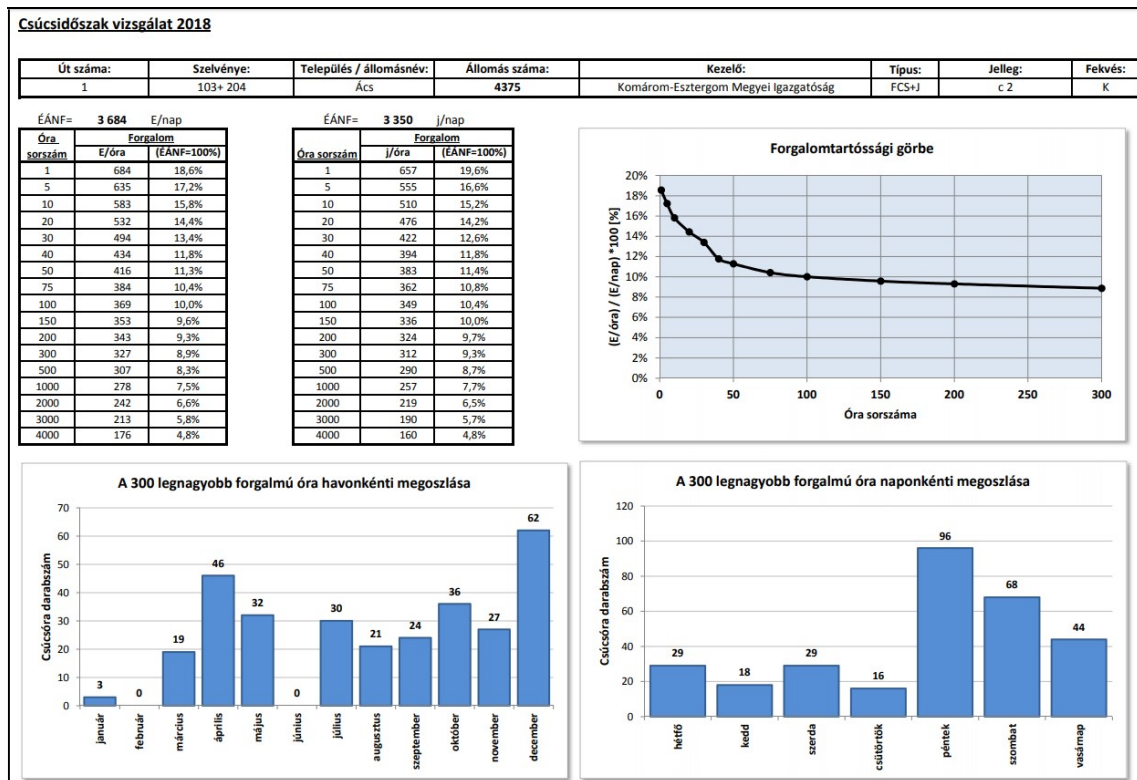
Csúcsidőszak vizsgálat 2018

| Út száma: | Szelvénye: | Település / állomásnév: | Állomás száma: | Kezelő: | Típus: | Jelleg: | Fekvés: |
|---|---|---|---|---|---|---|---|
| 1 | 103+ 204 | Ács | 4375 | Komárom-Esztergom Megyei Igazgatóság | FCS+J | c 2 | K |

ÉÁNF= 3 684 E/nap

| Óra sorszám | Forgalom E/óra | Forgalom (ÉÁNF=100%) |
|---|---|---|
| 1 | 684 | 18,6% |
| 5 | 635 | 17,2% |
| 10 | 583 | 15,8% |
| 20 | 532 | 14,4% |
| 30 | 494 | 13,4% |
| 40 | 434 | 11,8% |
| 50 | 416 | 11,3% |
| 75 | 384 | 10,4% |
| 100 | 369 | 10,0% |
| 150 | 353 | 9,6% |
| 200 | 343 | 9,3% |
| 300 | 327 | 8,9% |
| 500 | 307 | 8,3% |
| 1000 | 278 | 7,5% |
| 2000 | 242 | 6,6% |
| 3000 | 213 | 5,8% |
| 4000 | 176 | 4,8% |

ÉÁNF= 3 350 j/nap

| Óra sorszám | Forgalom j/óra | Forgalom (ÉÁNF=100%) |
|---|---|---|
| 1 | 657 | 19,6% |
| 5 | 555 | 16,6% |
| 10 | 510 | 15,2% |
| 20 | 476 | 14,2% |
| 30 | 422 | 12,6% |
| 40 | 394 | 11,8% |
| 50 | 383 | 11,4% |
| 75 | 362 | 10,8% |
| 100 | 349 | 10,4% |
| 150 | 336 | 10,0% |
| 200 | 324 | 9,7% |
| 300 | 312 | 9,3% |
| 500 | 290 | 8,7% |
| 1000 | 257 | 7,7% |
| 2000 | 219 | 6,5% |
| 3000 | 190 | 5,7% |
| 4000 | 160 | 4,8% |

Forgalomtartóssági görbe
(E/óra) / (E/nap) *100 [%]
20% 18% 16% 14% 12% 10% 8% 6% 4% 2% 0%
0 50 100 150 200 250 300
Óra sorszáma

A 300 legnagyobb forgalmú óra havonkénti megoszlása
Csúcsóra darabszám
70 60 50 40 30 20 10 0
3 0 19 46 32 0 30 21 24 36 27 62
január február március április május június július augusztus szeptember október november december

A 300 legnagyobb forgalmú óra naponkénti megoszlása
Csúcsóra darabszám
120 100 80 60 40 20 0
29 18 29 16 96 68 44
hétfő kedd szerda csütörtök péntek szombat vasárnap